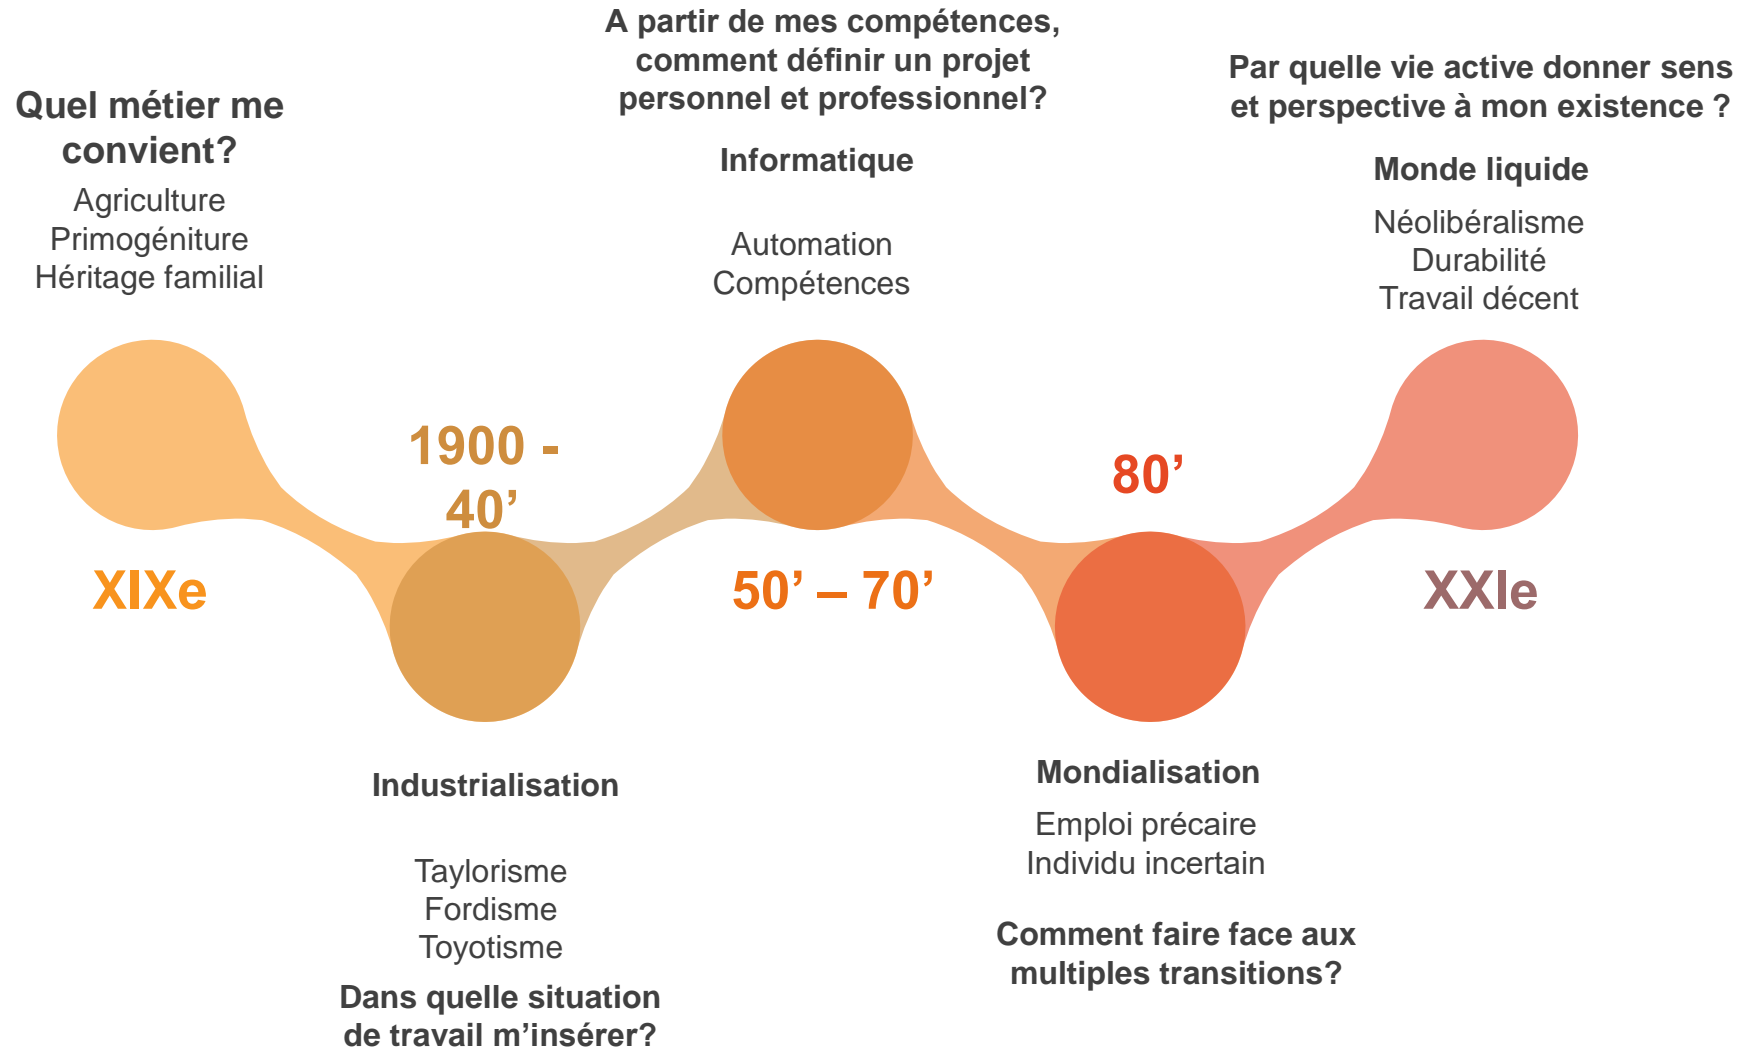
Quel métier me convient?

Agriculture
Primogéniture
Héritage familial

XIXe

1900 - 40'

Industrialisation

Taylorisme
Fordisme
Toyotisme

Dans quelle situation de travail m'insérer?

A partir de mes compétences, comment définir un projet personnel et professionnel?

Informatique

Automation
Compétences

50' – 70'

80'

Mondialisation

Emploi précaire
Individu incertain

Comment faire face aux multiples transitions?

Par quelle vie active donner sens et perspective à mon existence ?

Monde liquide

Néolibéralisme
Durabilité
Travail décent

XXIe